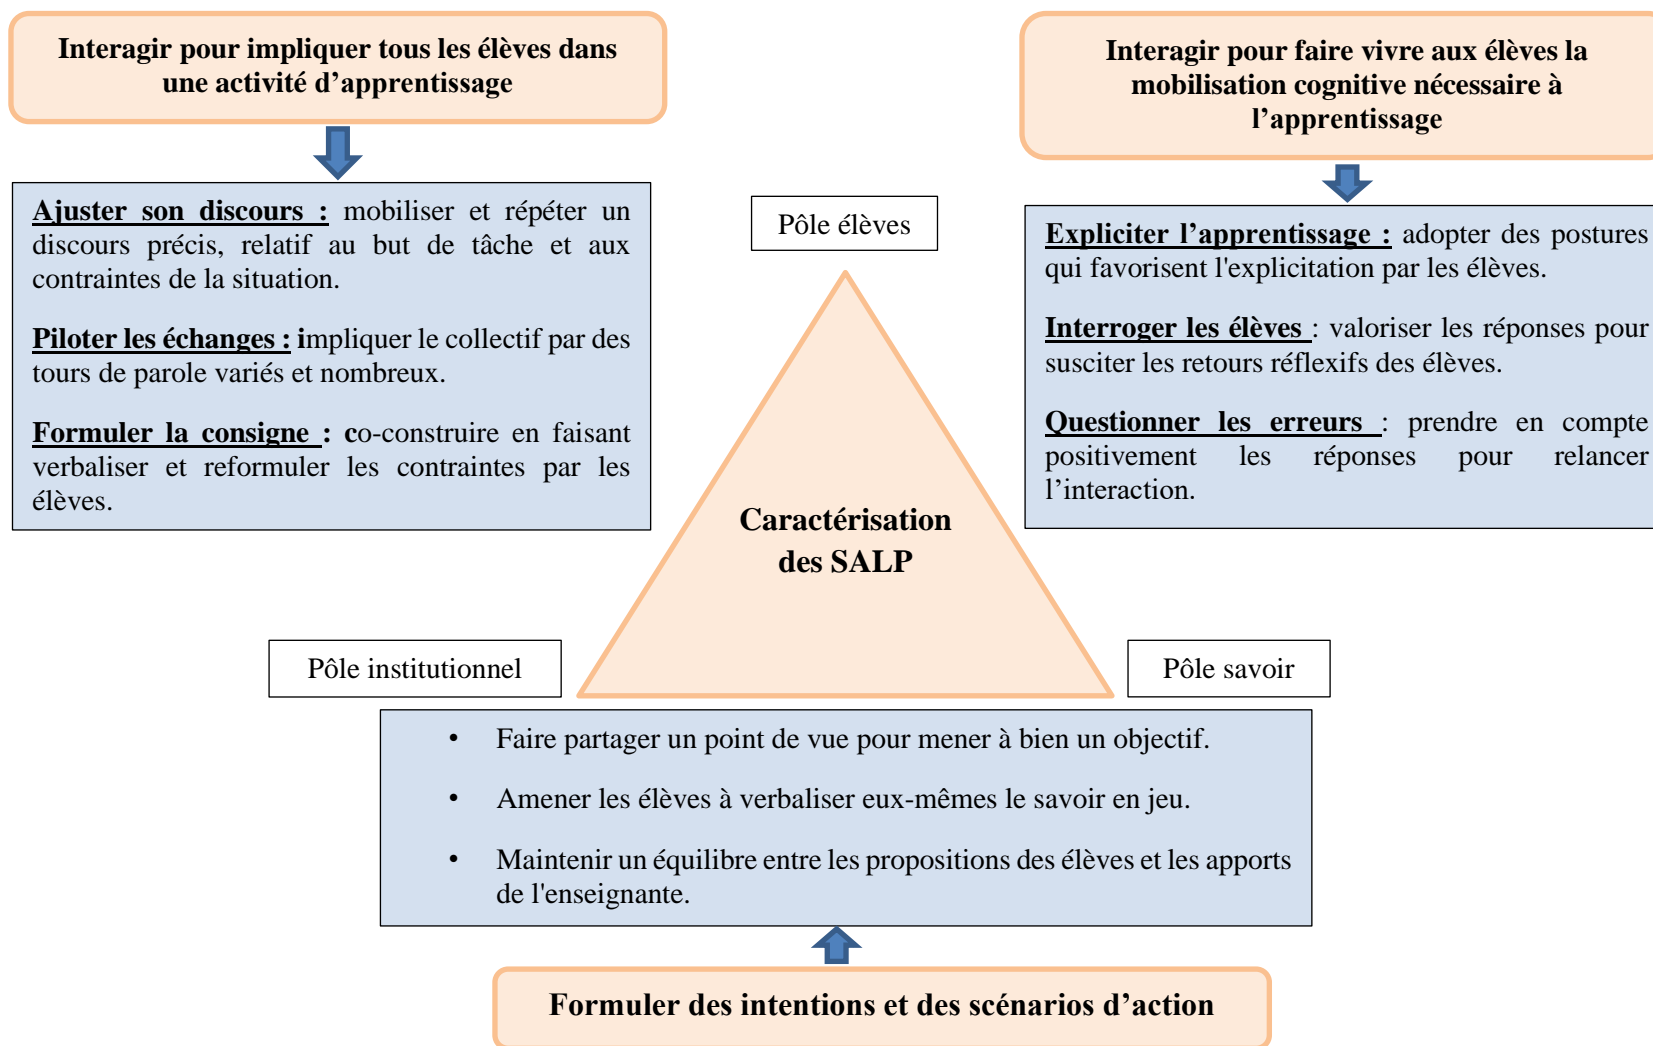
Interagir pour impliquer tous les élèves dans une activité d'apprentissage

Ajuster son discours : mobiliser et répéter un discours précis, relatif au but de tâche et aux contraintes de la situation.

Piloter les échanges : impliquer le collectif par des tours de parole variés et nombreux.

Formuler la consigne : co-construire en faisant verbaliser et reformuler les contraintes par les élèves.

Interagir pour faire vivre aux élèves la mobilisation cognitive nécessaire à l'apprentissage

Expliciter l'apprentissage : adopter des postures qui favorisent l'explicitation par les élèves.

Interroger les élèves : valoriser les réponses pour susciter les retours réflexifs des élèves.

Questionner les erreurs : prendre en compte positivement les réponses pour relancer l'interaction.

Pôle élèves

Caractérisation des SALP

Pôle institutionnel

Pôle savoir

• Faire partager un point de vue pour mener à bien un objectif.
• Amener les élèves à verbaliser eux-mêmes le savoir en jeu.
• Maintenir un équilibre entre les propositions des élèves et les apports de l'enseignante.

Formuler des intentions et des scénarios d'action